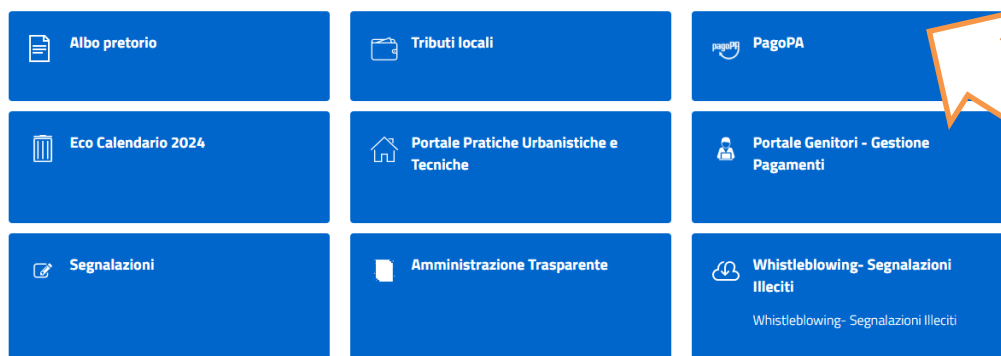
Albo pretorio

Tributi locali

pagoPA PagoPA

Eco Calendario 2024

Portale Pratiche Urbanistiche e Tecniche

Portale Genitori - Gestione Pagamenti

Segnalazioni

Amministrazione Trasparente

Whistleblowing- Segnalazioni Illeciti

Whistleblowing- Segnalazioni Illeciti